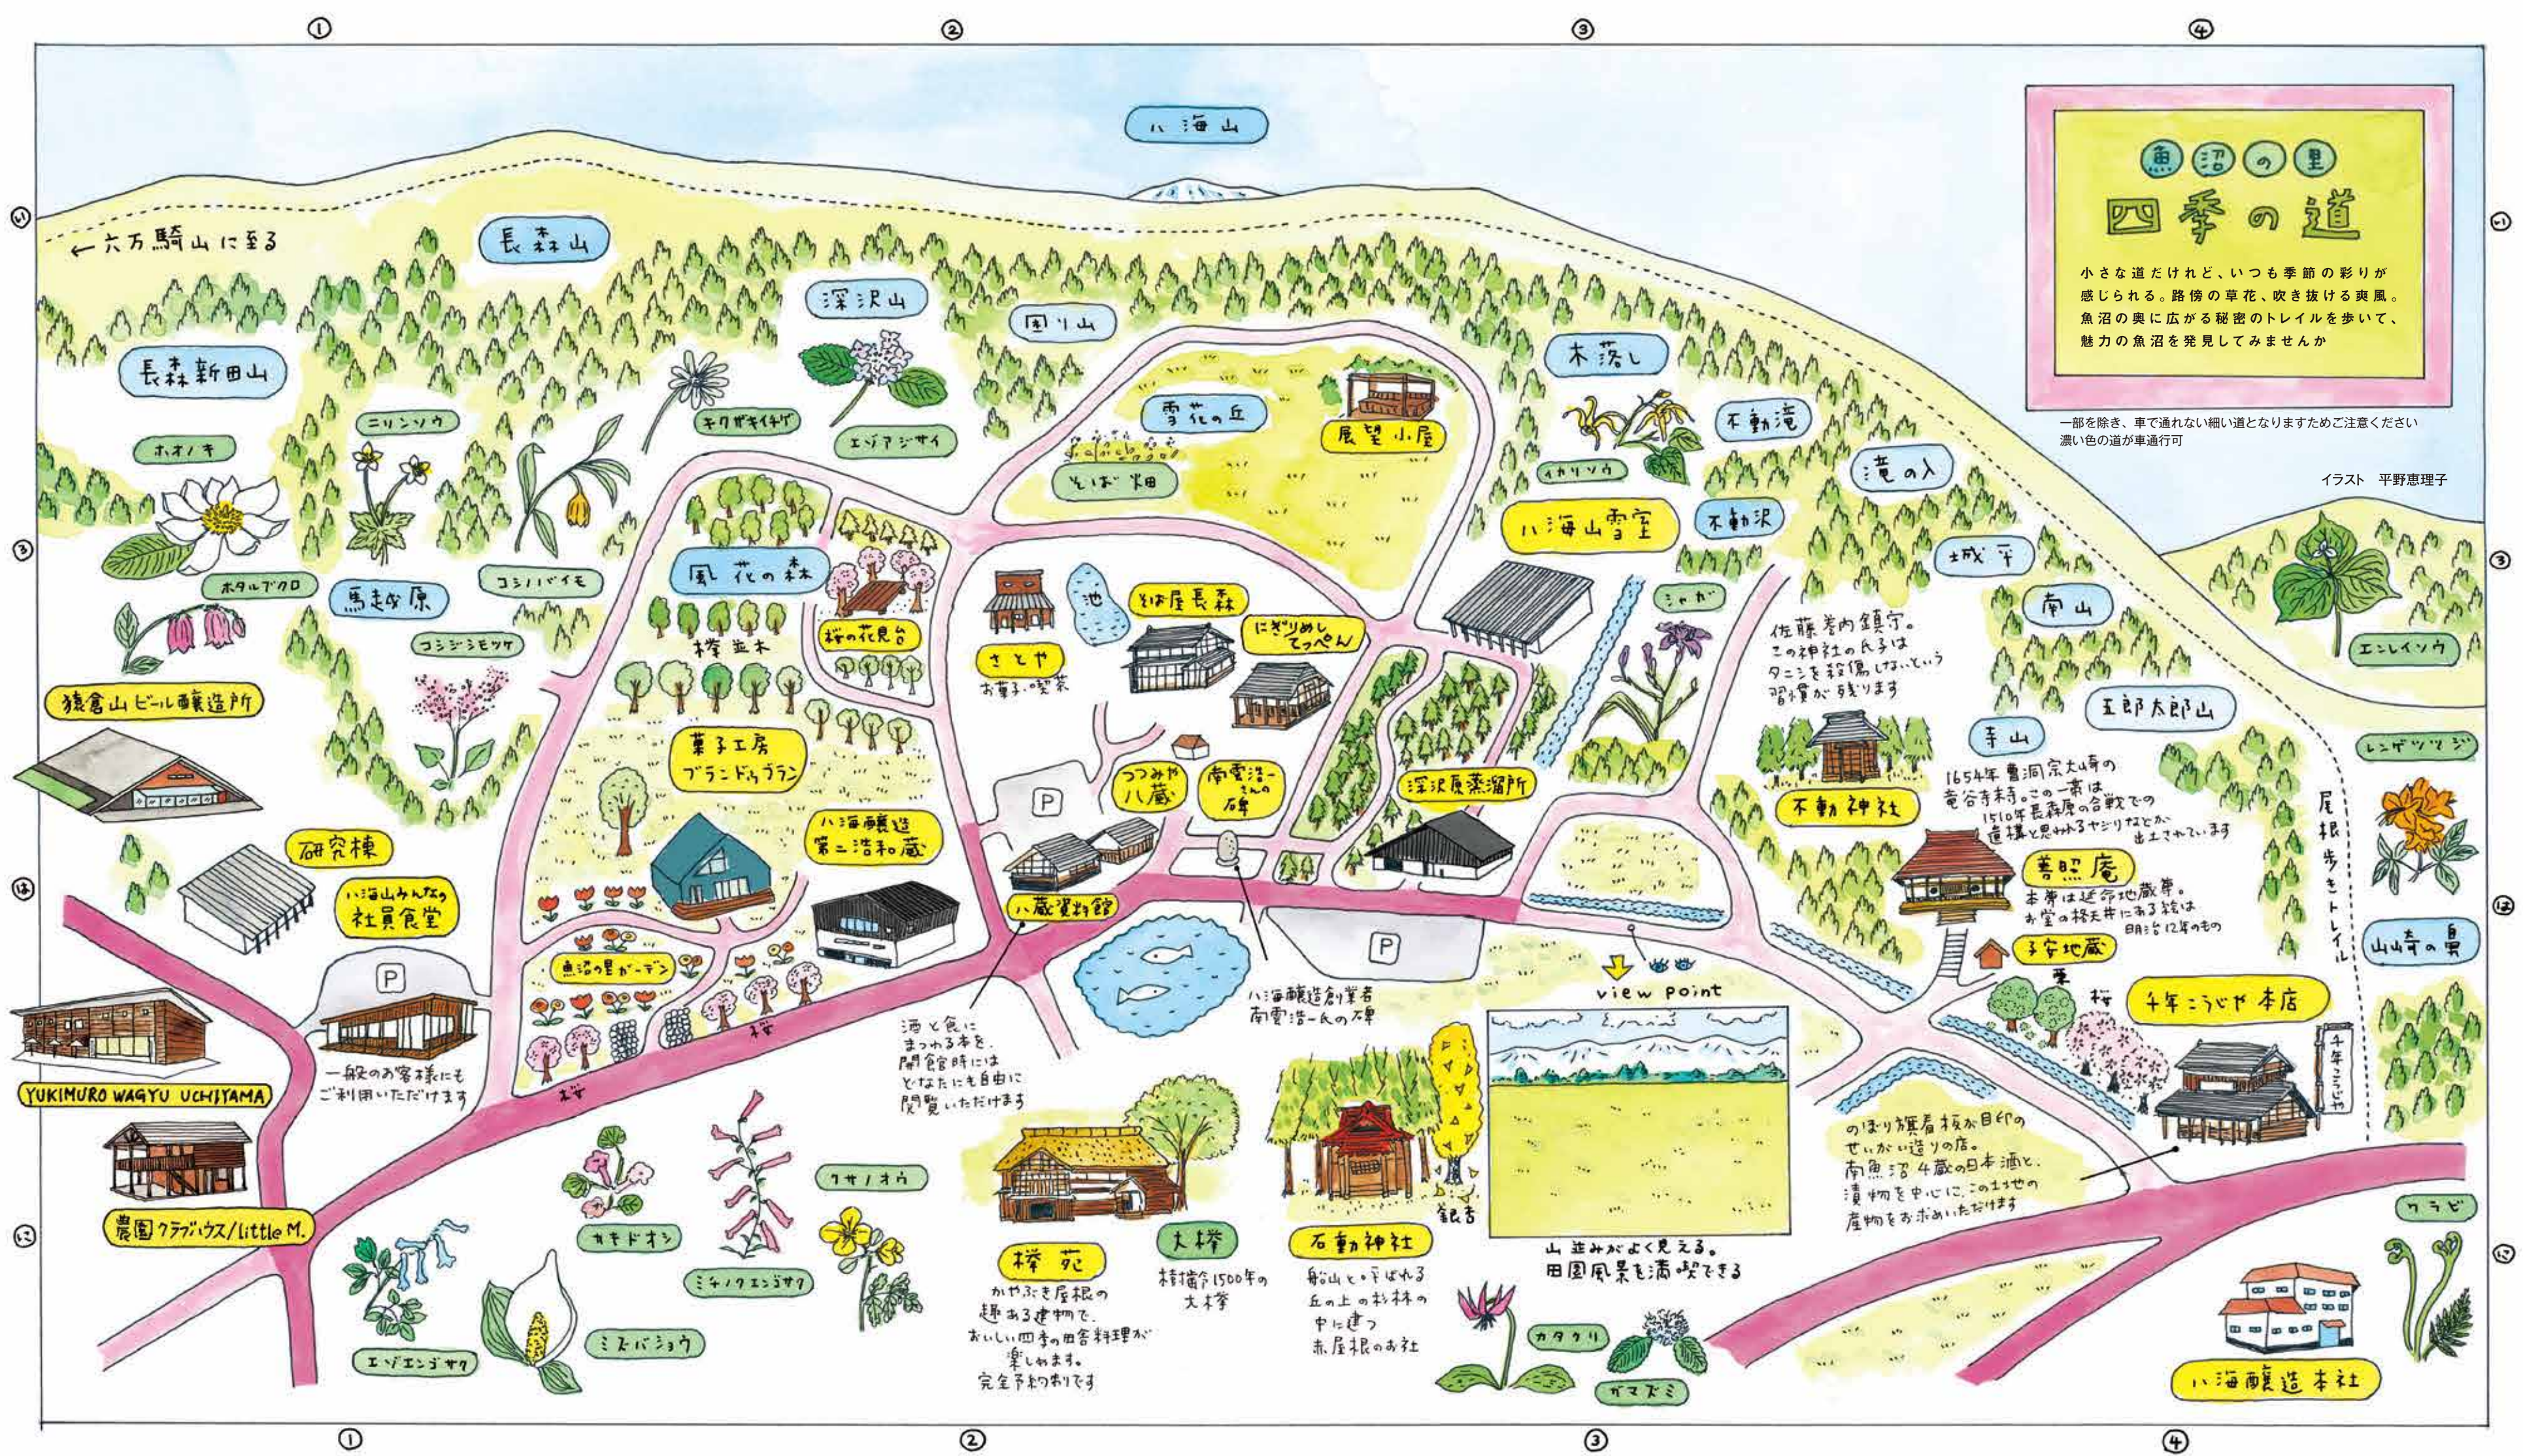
①
②
③
④

八海山

魚沼の里
四季の道

小さな道だけれど、いつも季節の彩りが感じられる。路傍の草花、吹き抜ける爽風。魚沼の奥に広がる秘密のトレイルを歩いて、魅力の魚沼を発見してみませんか

一部を除き、車で通れない細い道となりますためご注意ください
濃い色の道が車通行可

イラスト 平野恵理子

←六万騎山に至る

長森山
深沢山
国り山
木落し
長森新田山
ニリンソウ
キクザキイチゲ
エゾアジサイ
ホオノキ
雪花の丘
展望小屋
そば畑
不動滝
イカリソウ
滝の入
八海山雪室
不動沢
城平
ホタルブクロ
コシノハバイモ
風花の森
馬場原
桜の花見台
池
鮨屋長森
にぎりめし てっぺん
シャガ
南山
エンレイソウ
コジジミツゲ
桜並木
さとや
お菓子・喫茶
佐藤巻内鎮守。この神社の氏子はタニシを殺傷しないという習慣が残ります
猿倉山ビール醸造所
五郎太郎山
菓子工房 ブランドゥブラン
手山
レンゲツツジ
1654年曹洞宗大峰の竜谷寺村。この一帯は1510年長森原の合戦での遺構と思われる竹ヤリなどが出土されています
つつみや 八蔵
南雲浩一さんの碑
深沢原蒸溜所
不動神社
研究棟
八海醸造 第二浩和蔵
P
P
尾根歩きトレイル
善照庵
本尊は延命地蔵尊。お堂の格天井にある絵は明治12年のもの
八海山みんなの社員食堂
八蔵資料館
山崎の鼻
子安地蔵
魚沼の里ガーデン
P
view point
桜
千年こうじや本店
千年こうじや
一般のお客様にもご利用いただけます
酒と食にまつわる本を、開館時にはどなたにも自由に閲覧いただけます
八海醸造創業者 南雲浩一氏の碑
桜
YUKIMURO WAGYU UCHIYAMA
ツツジ
のぼり旗看板が目印のせいかい造りの店。南魚沼 4蔵の日本酒と、漬物を中心にこの土地の産物をお求めいただけます
ワラビ
農園クラブハウス/Little M.
クサノオウ
カキドオシ
ミチノクエンゴサク
大杉
樹齢1500年の大杉
石動神社
舟山とよばれる丘の上の杉林の中に建つ赤屋根のお社
観音
山並みがよく見える。田園風景を満喫できる
桜苑
かやぶき屋根の趣ある建物で、おいしい四季の田舎料理が楽しめます。完全予約制です
エゾエンゴサク
ミズバショウ
カタクリ
ガマズミ
八海醸造本社